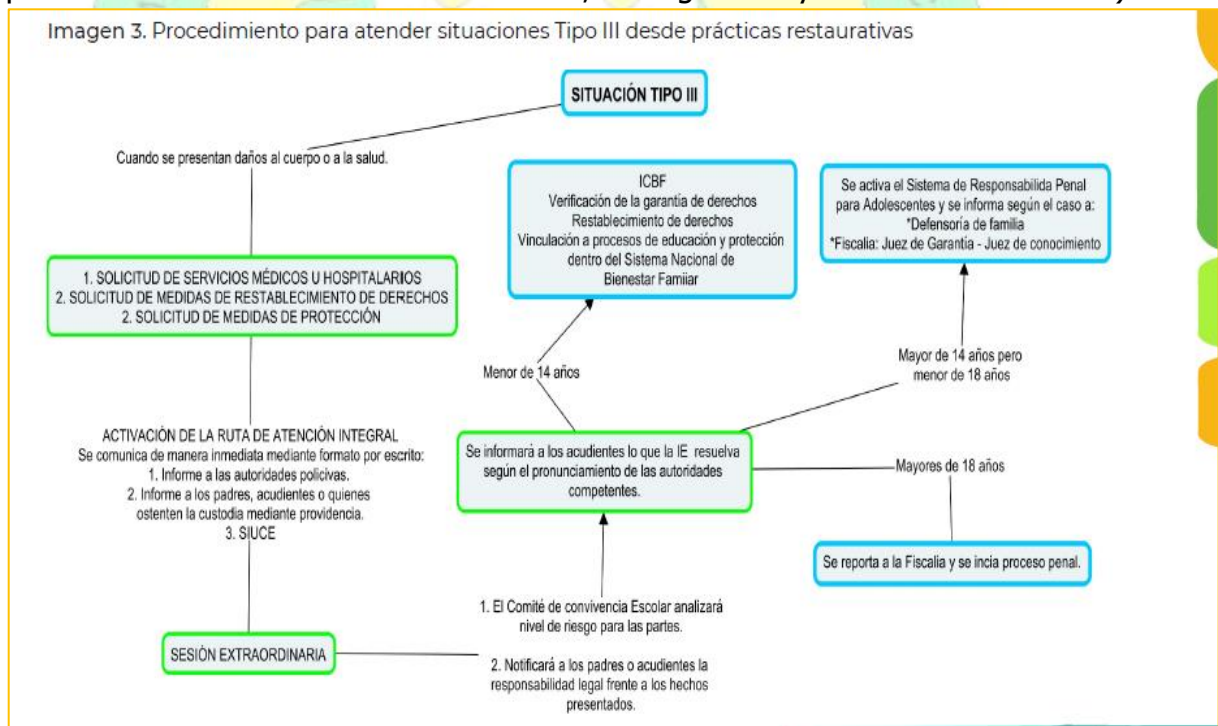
Imagen 3. Procedimiento para atender situaciones Tipo III desde prácticas restaurativas

SITUACIÓN TIPO III

Cuando se presentan daños al cuerpo o a la salud.

1. SOLICITUD DE SERVICIOS MÉDICOS U HOSPITALARIOS
2. SOLICITUD DE MEDIDAS DE RESTABLECIMIENTO DE DERECHOS
2. SOLICITUD DE MEDIDAS DE PROTECCIÓN

ACTIVACIÓN DE LA RUTA DE ATENCIÓN INTEGRAL
Se comunica de manera inmediata mediante formato por escrito:
1. Informe a las autoridades policivas.
2. Informe a los padres, acudientes o quienes ostenten la custodia mediante providencia.
3. SIUCE

SESIÓN EXTRAORDINARIA

ICBF
Verificación de la garantía de derechos
Restablecimiento de derechos
Vinculación a procesos de educación y protección dentro del Sistema Nacional de Bienestar Famiiar

Se activa el Sistema de Responsabilida Penal para Adolescentes y se informa según el caso a:
*Defensoría de familia
*Fiscalia: Juez de Garantía - Juez de conocimiento

Menor de 14 años

Mayor de 14 años pero menor de 18 años

Se informará a los acudientes lo que la IE resuelva según el pronunciamiento de las autoridades competentes.

Mayores de 18 años

Se reporta a la Fiscalia y se incia proceso penal.

1. El Comité de convivencia Escolar analizará nivel de riesgo para las partes.

2. Notificará a los padres o acudientes la responsabilidad legal frente a los hechos presentados.